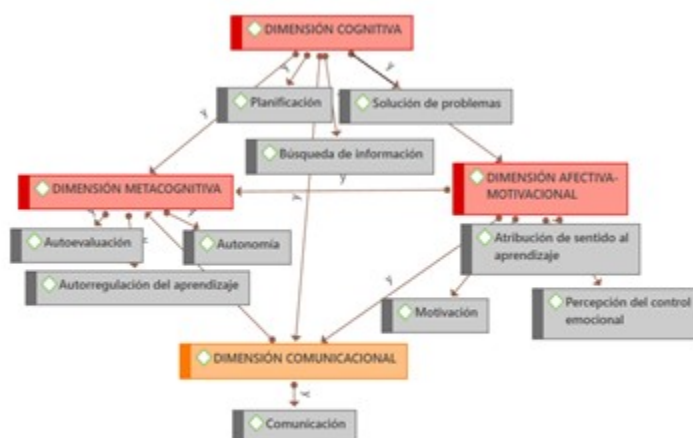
DIMENSIÓN COGNITIVA

Planificación

Solución de problemas

Búsqueda de información

DIMENSIÓN METACOGNITIVA

y

DIMENSIÓN AFECTIVA-MOTIVACIONAL

Autoevaluación

Autonomía

Autorregulación del aprendizaje

Atribución de sentido al aprendizaje

Motivación

Percepción del control emocional

DIMENSIÓN COMUNICACIONAL

Comunicación